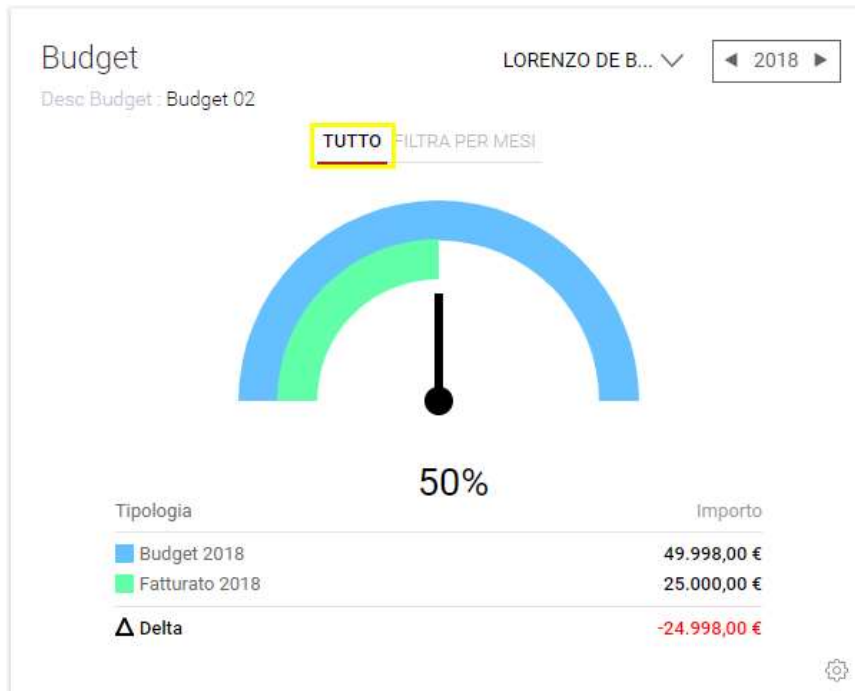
Budget

LORENZO DE B... ◀ 2018 ▶

Desc Budget : Budget 02

TUTTO FILTRA PER MESI

50%

| Tipologia | Importo |
|---|---|
| Budget 2018 | 49.998,00 € |
| Fatturato 2018 | 25.000,00 € |
| Δ Delta | -24.998,00 € |